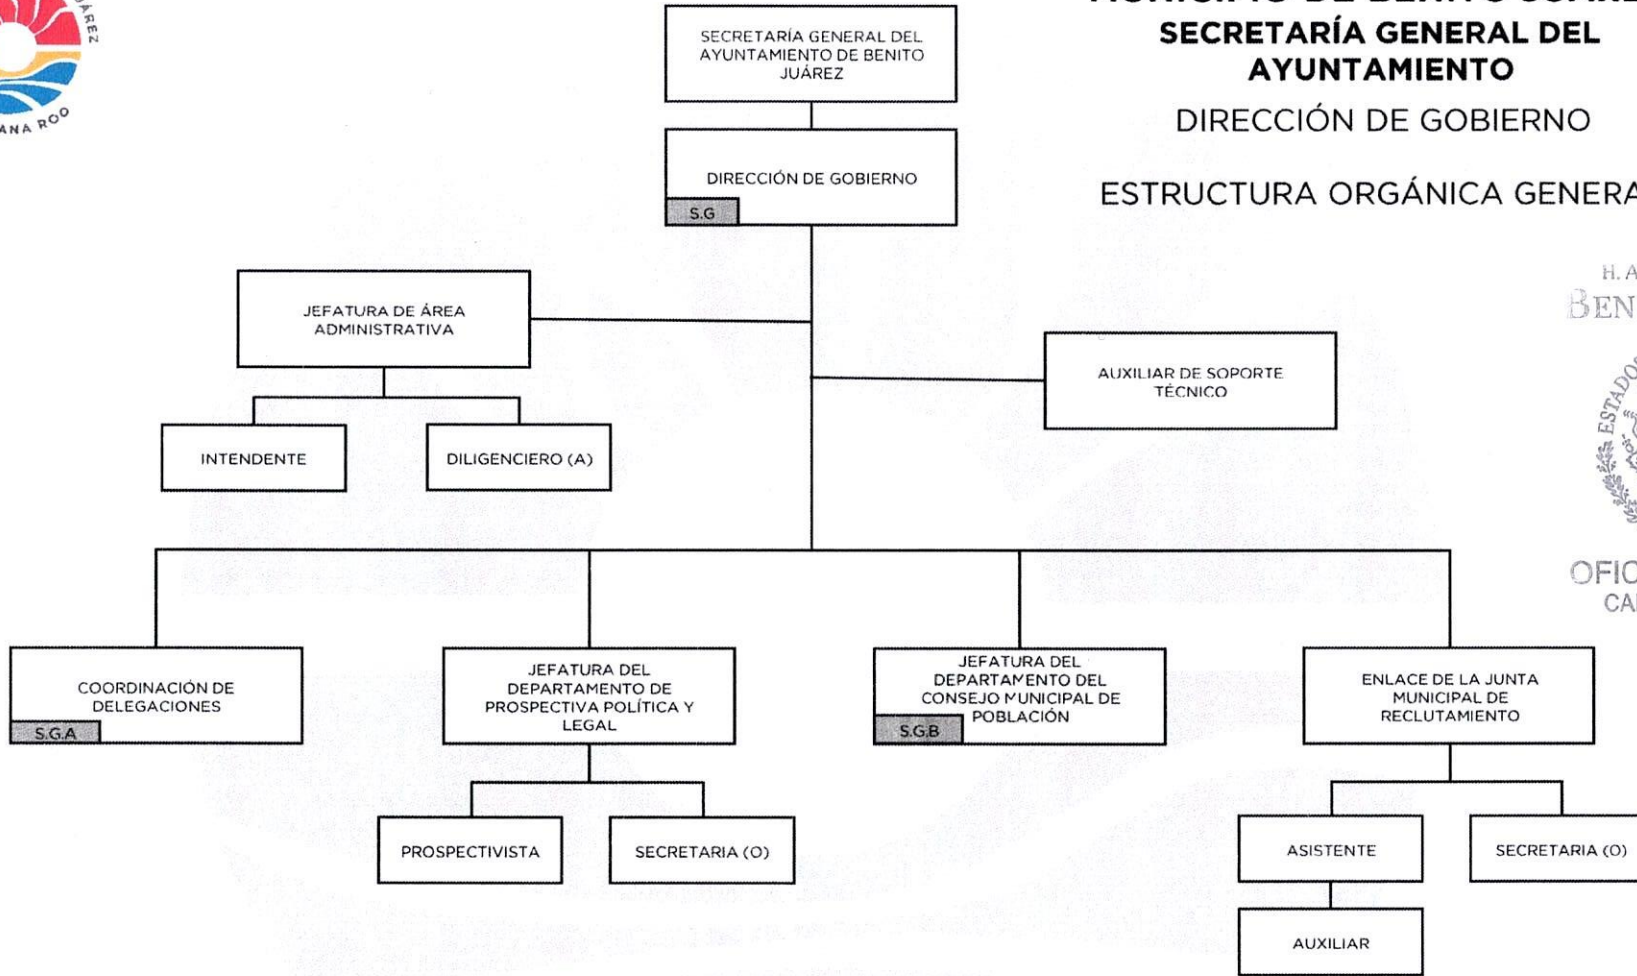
JUÁREZ
ANA ROO

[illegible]
SECRETARÍA GENERAL DEL AYUNTAMIENTO
DIRECCIÓN DE GOBIERNO
ESTRUCTURA ORGÁNICA GENERA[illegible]

SECRETARÍA GENERAL DEL AYUNTAMIENTO DE BENITO JUÁREZ

DIRECCIÓN DE GOBIERNO
S.G

JEFATURA DE ÁREA ADMINISTRATIVA

AUXILIAR DE SOPORTE TÉCNICO

INTENDENTE

DILIGENCIERO (A)

COORDINACIÓN DE DELEGACIONES
S.G.A

JEFATURA DEL DEPARTAMENTO DE PROSPECTIVA POLÍTICA Y LEGAL

JEFATURA DEL DEPARTAMENTO DEL CONSEJO MUNICIPAL DE POBLACIÓN
S.G.B

ENLACE DE LA JUNTA MUNICIPAL DE RECLUTAMIENTO

PROSPECTIVISTA

SECRETARIA (O)

ASISTENTE

SECRETARIA (O)

AUXILIAR

H. A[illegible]
BEN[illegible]
ESTADO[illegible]
OFIC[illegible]
CA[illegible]